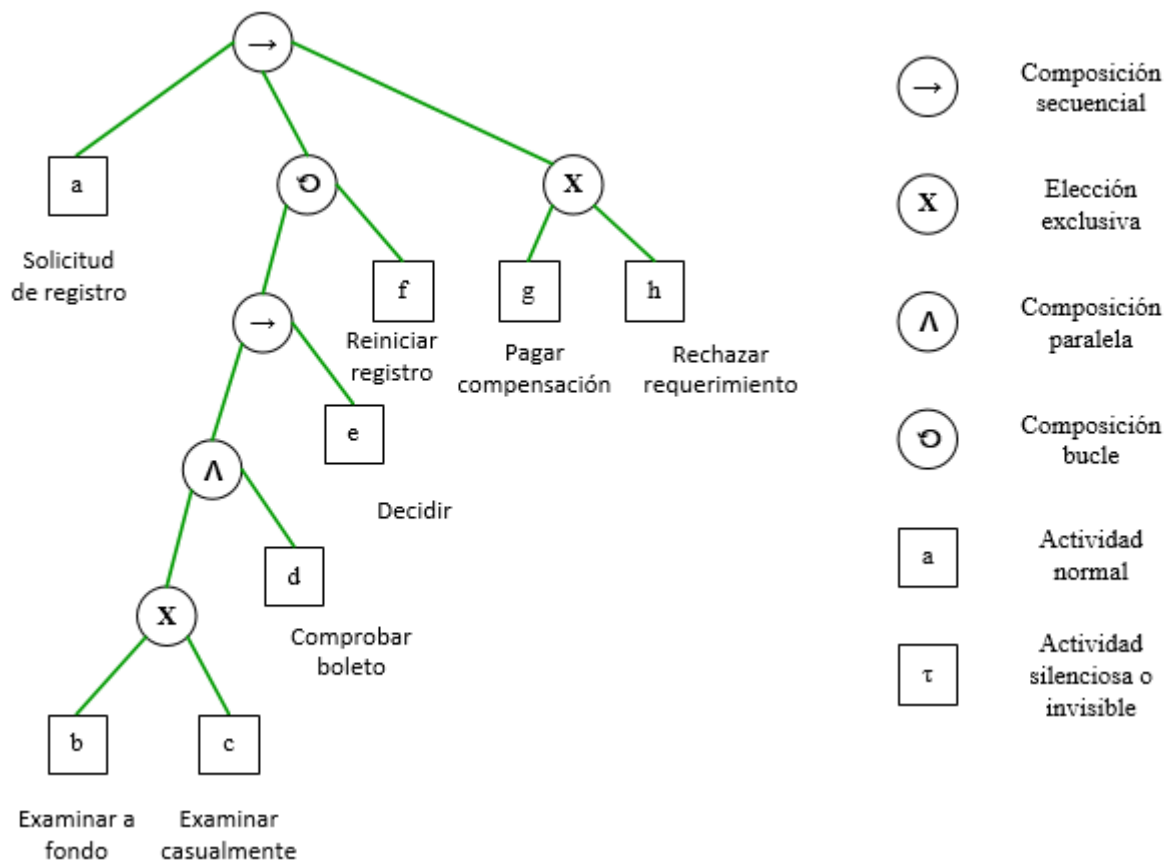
→

a

Solicitud de registro

↺

f

Reiniciar registro

X

g

Pagar compensación

h

Rechazar requerimiento

→

e

Decidir

∧

d

Comprobar boleto

X

b

Examinar a fondo

c

Examinar casualmente

→ Composición secuencial

X Elección exclusiva

∧ Composición paralela

↺ Composición bucle

a Actividad normal

τ Actividad silenciosa o invisible